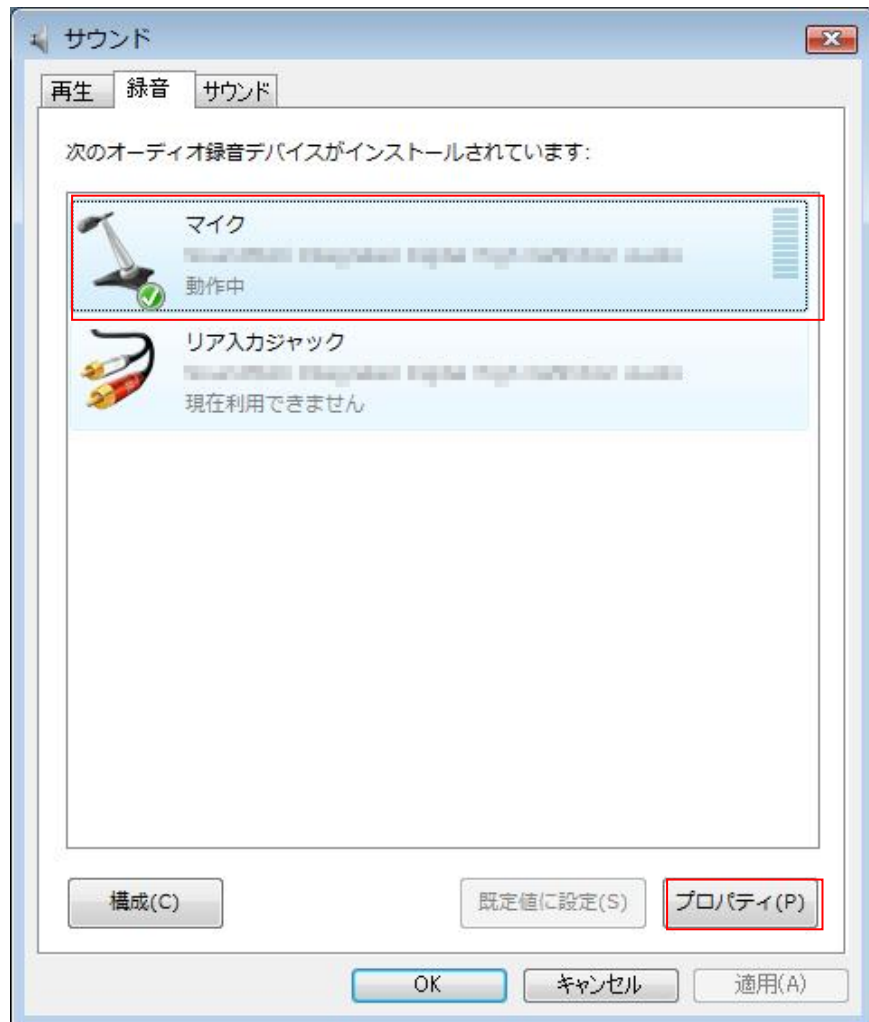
サウンド

再生 録音 サウンド

次のオーディオ録音デバイスがインストールされています:

マイク
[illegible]
動作中

リア入力ジャック
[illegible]
現在利用できません

構成(C)

既定値に設定(S)

プロパティ(P)

OK キャンセル 適用(A)